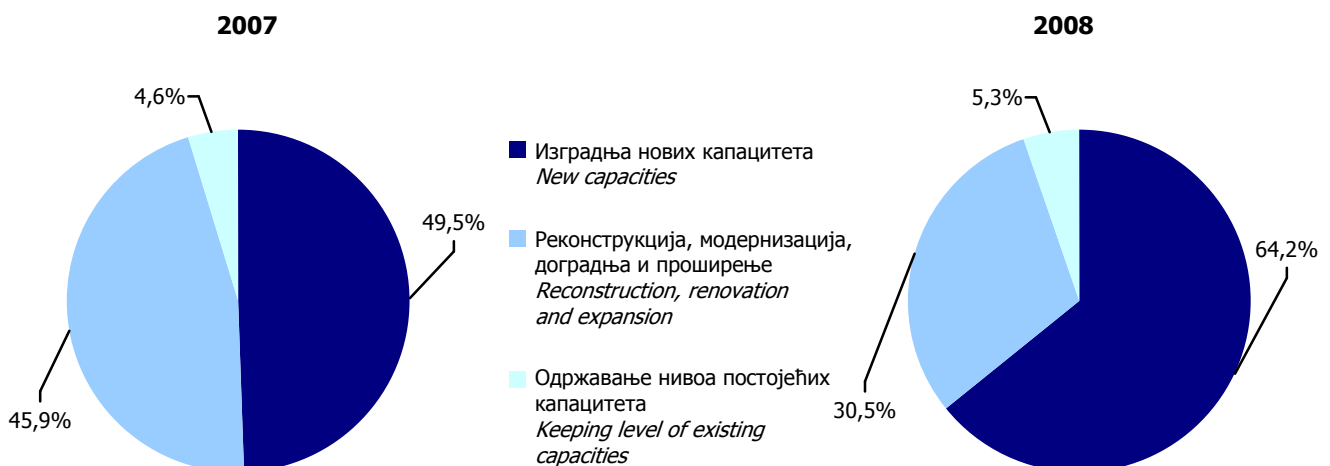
2007

4,6%

49,5%

45,9%

Изградња нових капацитета
*New capacities*

Реконструкција, модернизација, доградња и проширење
*Reconstruction, renovation and expansion*

Одржавање нивоа постојећих капацитета
*Keeping level of existing capacities*

2008

5,3%

64,2%

30,5%